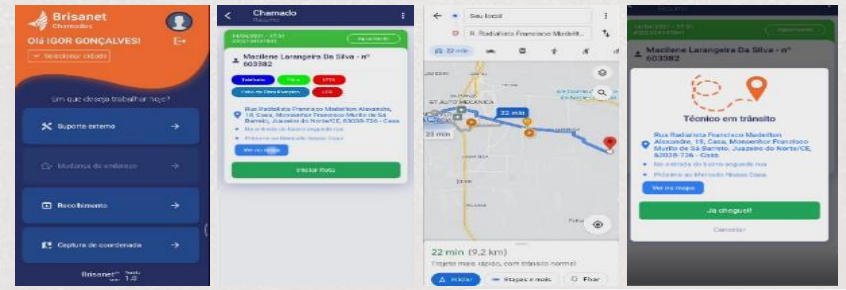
Brisanet
Chamados

Olá IGOR GONÇALVES!

Selecionar cidade

Em que deseja trabalhar hoje?

Suporte externo

Mudança de endereço

Recolhimento

Captura de coordenada

Brisanet
1.0

Chamado
Resumo

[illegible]

Maciilene Larangeira Da Silva - nº 603382

Rua Radialista Francisco Madeilton Alexandre, 15, Casa, Monsenhor Francisco Murilo de Sá Barreto, Juazeiro do Norte/CE, 63035-736 - Casa

Ver no mapa

Iniciar Rota

Seu local

R. Radialista Francisco Madeilt...

22 min

ST AUTO MECANICA

22 min

23 min

22 min (9,2 km)

Trajeto mais rápido, com trânsito normal

Iniciar

Etapas e mais

Fixar

Maciilene Larangeira Da Silva - nº 603382

Técnico em trânsito

Rua Radialista Francisco Madeilton Alexandre, 15, Casa, Monsenhor Francisco Murilo de Sá Barreto, Juazeiro do Norte/CE, 63035-736 - Casa

Ver no mapa

Já cheguei!

Cancelar